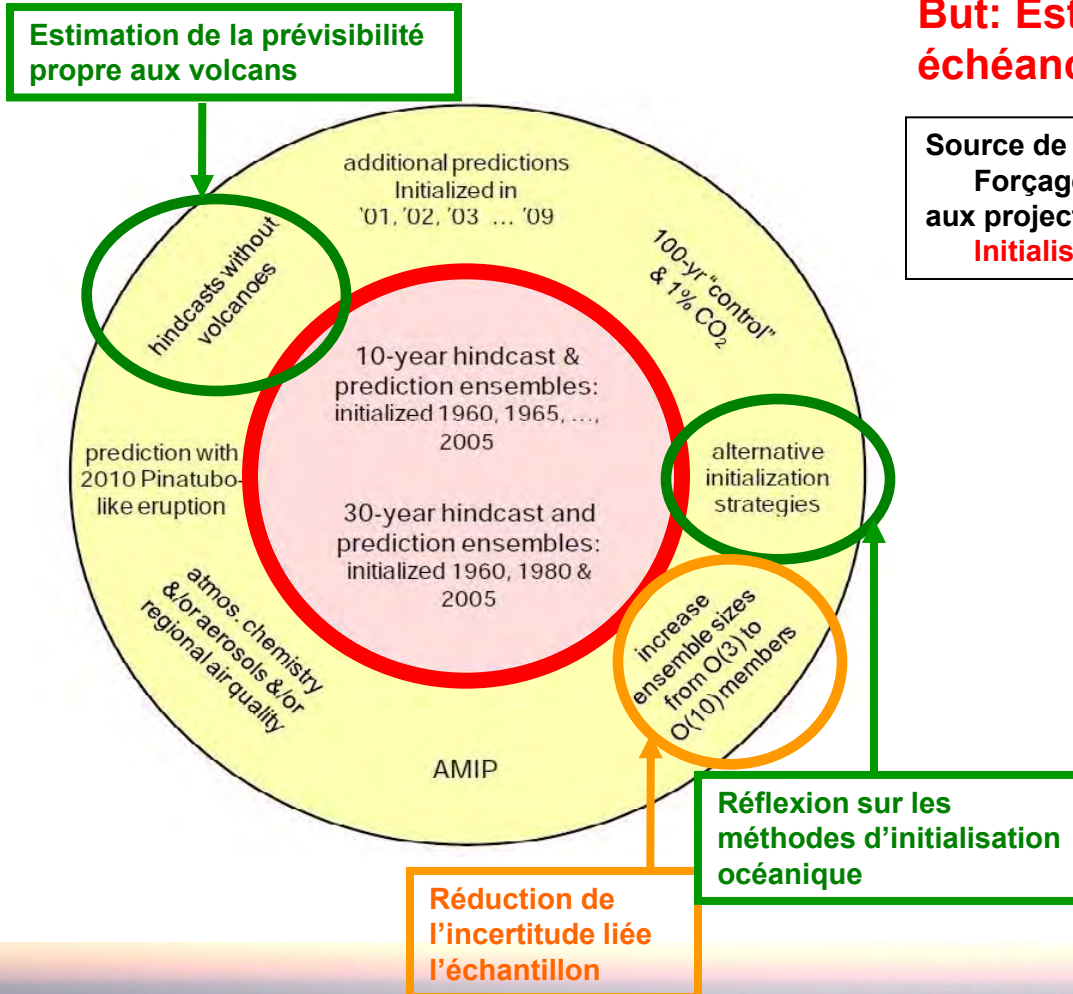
Estimation de la prévisibilité propre aux volcans

But: Est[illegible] échéanc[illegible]

Source de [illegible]
Forçag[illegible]
aux project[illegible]
Initialis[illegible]

additional predictions Initialized in '01, '02, '03 ... '09

hindcasts without volcanoes

100-yr "control" & 1% $CO_2$

10-year hindcast & prediction ensembles: initialized 1960, 1965, ..., 2005

30-year hindcast and prediction ensembles: initialized 1960, 1980 & 2005

prediction with 2010 Pinatubo-like eruption

alternative initialization strategies

atmos. chemistry &/or aerosols &/or regional air quality

increase ensemble sizes from O(3) to O(10) members

AMIP

Réflexion sur les méthodes d'initialisation océanique

Réduction de l'incertitude liée l'échantillon